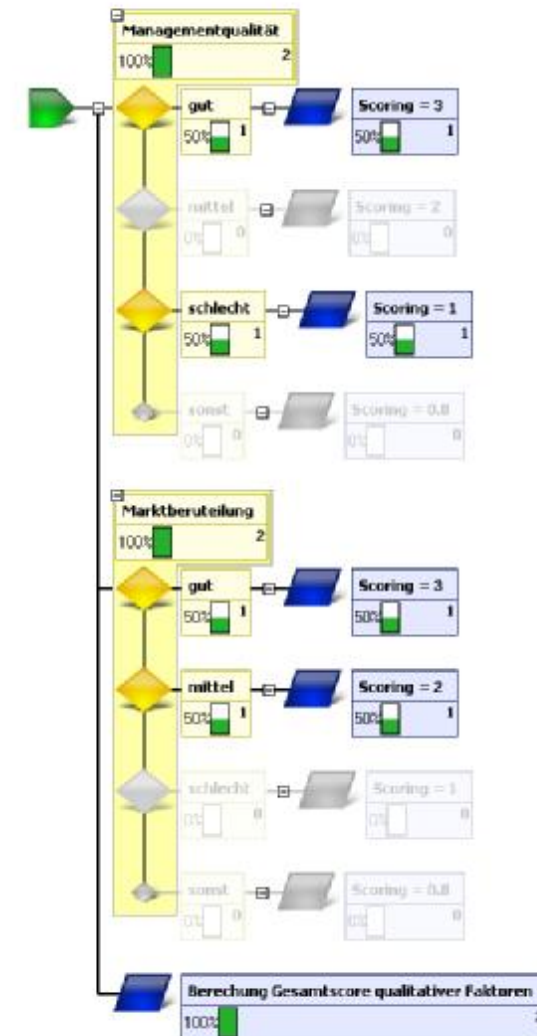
Managementqualität
100% 2

gut
50% 1

Scoring = 3
50% 1

mittel
0% 0

Scoring = 2
0% 0

schlecht
50% 1

Scoring = 1
50% 1

sonst
0% 0

Scoring = 0.8
0% 0

Marktberuteilung
100% 2

gut
50% 1

Scoring = 3
50% 1

mittel
50% 1

Scoring = 2
50% 1

schlecht
0% 0

Scoring = 1
0% 0

sonst
0% 0

Scoring = 0.8
0% 0

Berechung Gesamtscore qualitativer Faktoren
100% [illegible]